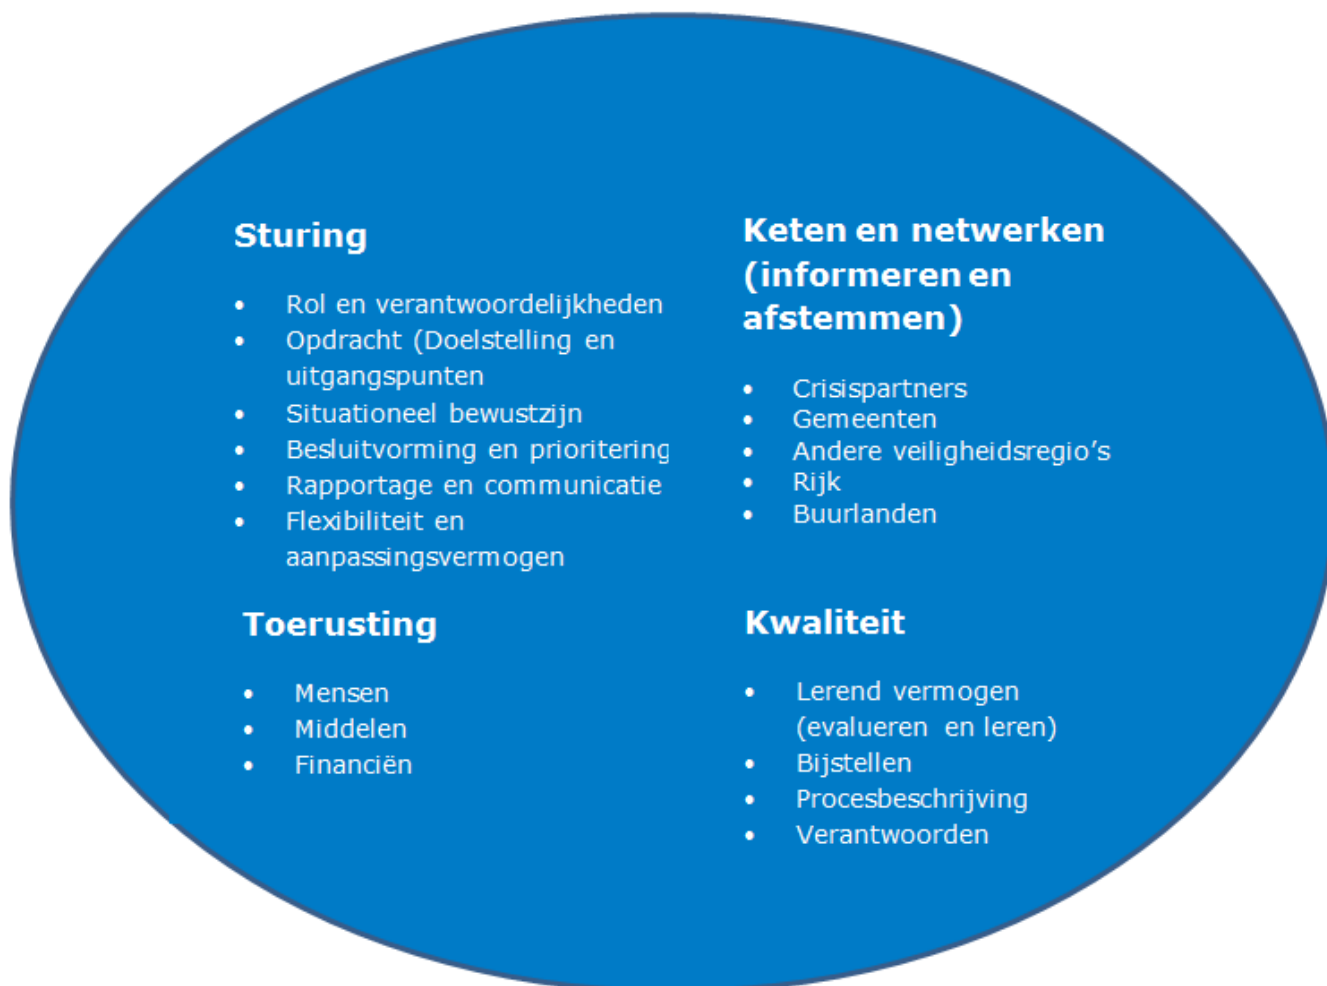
Sturing

- Rol en verantwoordelijkheden
- Opdracht (Doelstelling en uitgangspunten
- Situationeel bewustzijn
- Besluitvorming en prioritering
- Rapportage en communicatie
- Flexibiliteit en aanpassingsvermogen

Keten en netwerken (informeren en afstemmen)

- Crisispartners
- Gemeenten
- Andere veiligheidsregio's
- Rijk
- Buurlanden

Toerusting

- Mensen
- Middelen
- Financiën

Kwaliteit

- Lerend vermogen (evalueren en leren)
- Bijstellen
- Procesbeschrijving
- Verantwoorden